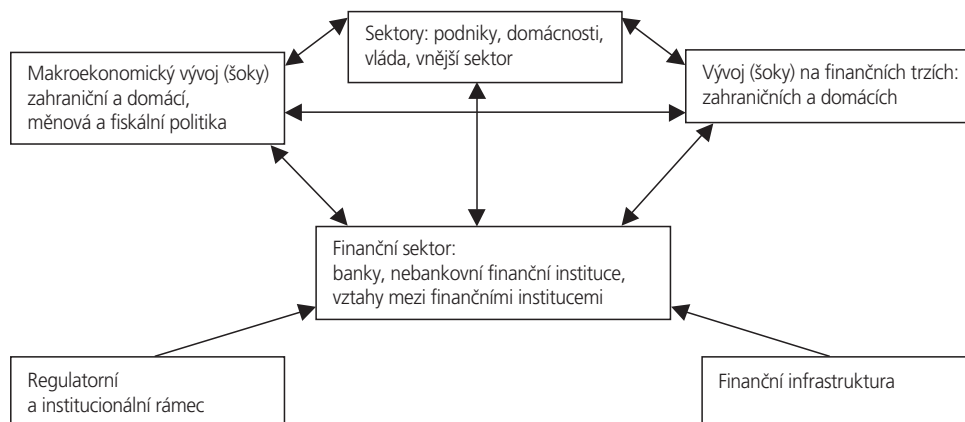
Sektory: podniky, domácnosti, vláda, vnější sektor

Makroekonomický vývoj (šoky) zahraniční a domácí, měnová a fiskální politika

Vývoj (šoky) na finančních trzích: zahraničních a domácích

Finanční sektor: banky, nebankovní finanční instituce, vztahy mezi finančními institucemi

Regulatorní a institucionální rámec

Finanční infrastruktura